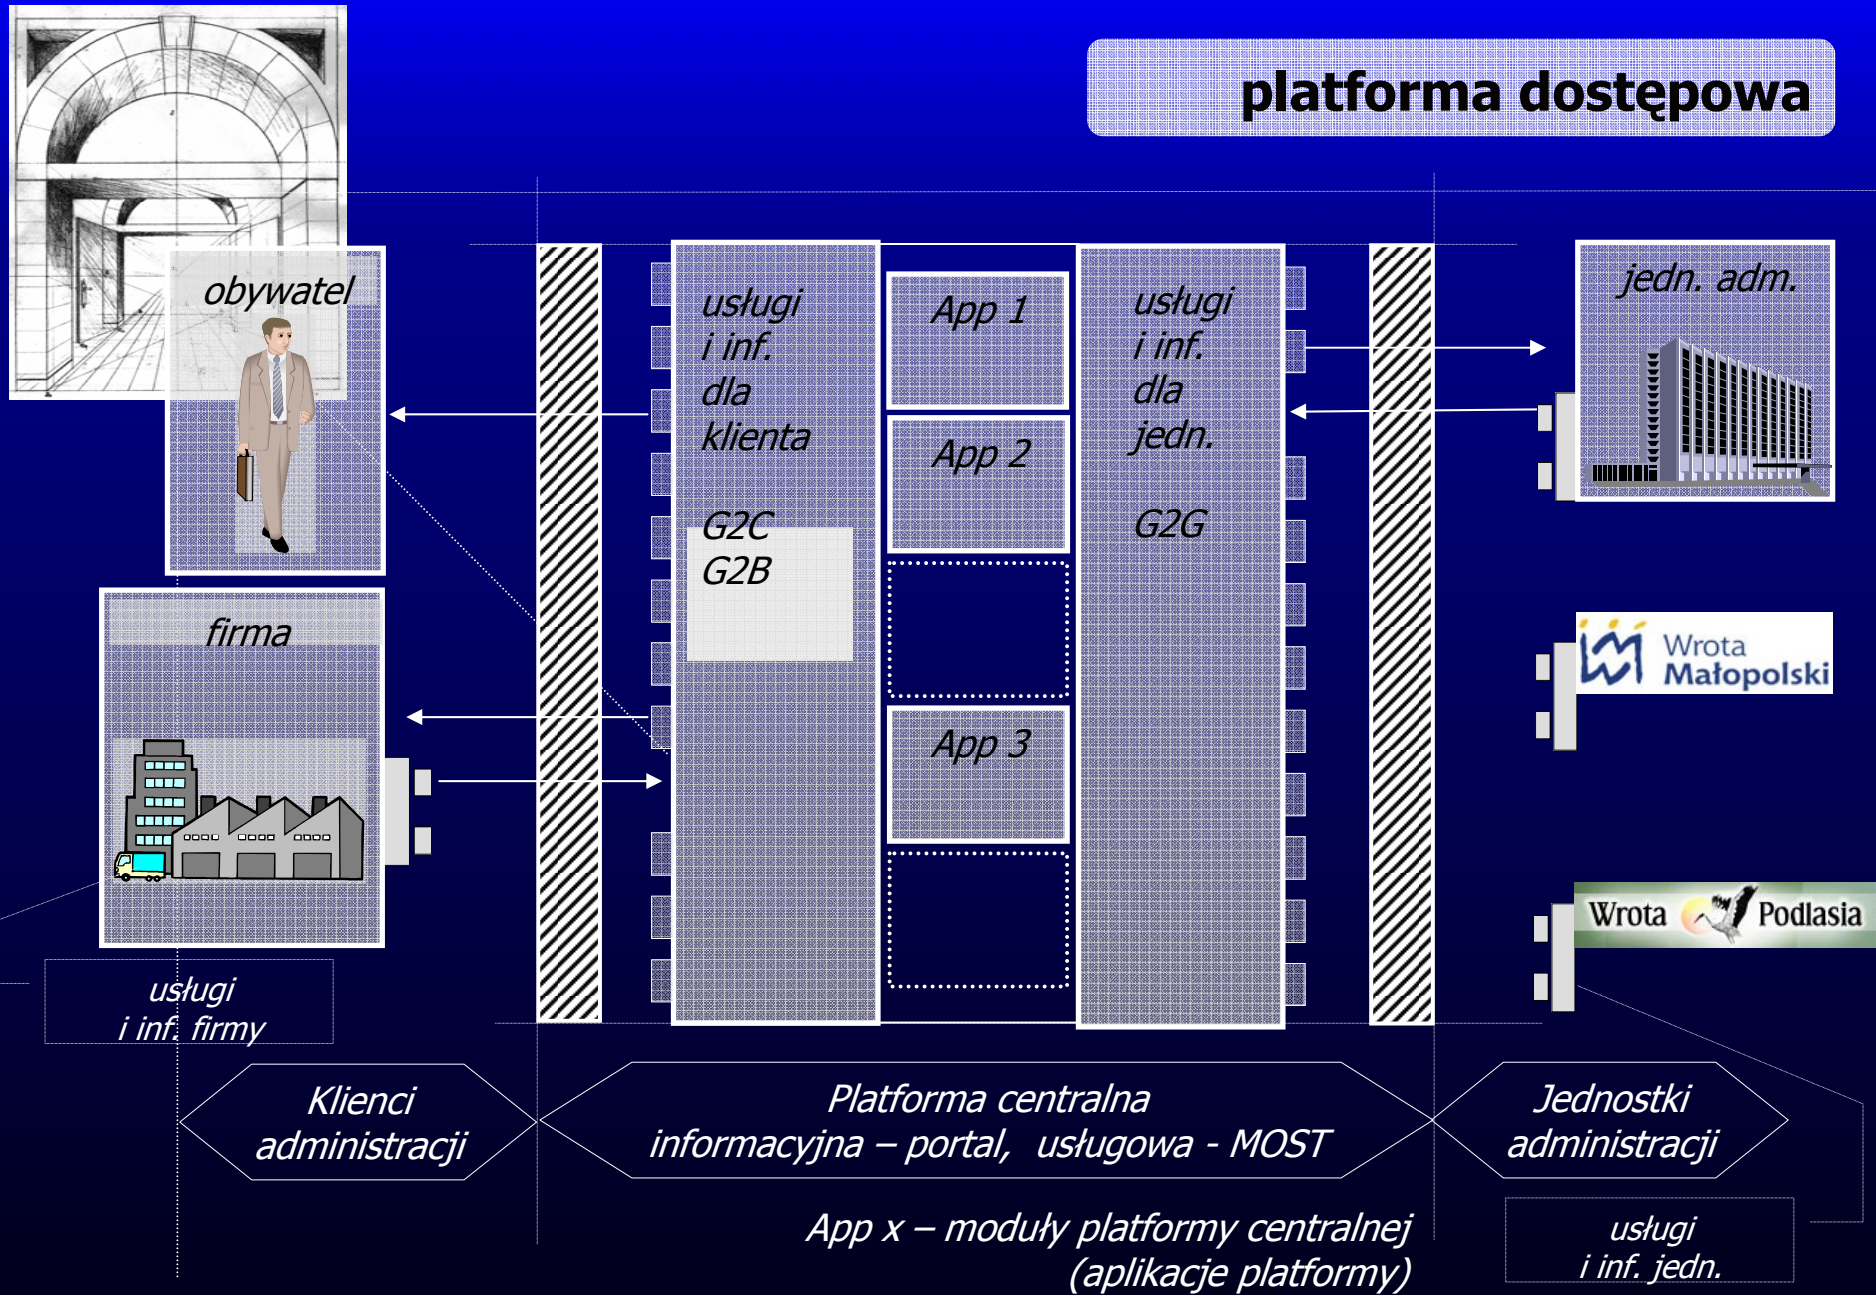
platforma dostępowa

obywatel

firma

usługi i inf. firmy

usługi i inf. dla klienta

G2C G2B

App 1

App 2

App 3

usługi i inf. dla jedn.

G2G

jedn. adm.

Wrota Małopolski

Wrota Podlasia

Klienci administracji

Platforma centralna informacyjna – portal, usługowa - MOST

Jednostki administracji

usługi i inf. jedn.

App x – moduły platformy centralnej (aplikacje platformy)